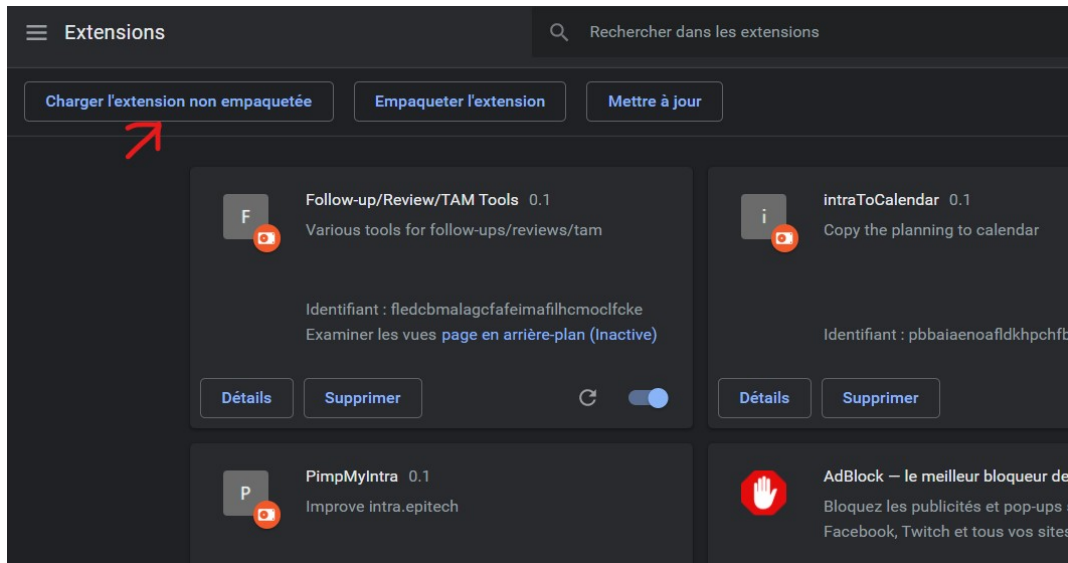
Extensions

Rechercher dans les extensions

Charger l'extension non empaquetée

Empaqueter l'extension

Mettre à jour

F

Follow-up/Review/TAM Tools 0.1

Various tools for follow-ups/reviews/tam

Identifiant : fledcbmalagcfafeimafilhcmoclfcke

Examiner les vues page en arrière-plan (Inactive)

Détails

Supprimer

i

intraToCalendar 0.1

Copy the planning to calendar

Identifiant : pbbaiaenoafldkhpchf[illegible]

Détails

Supprimer

P

PimpMyIntra 0.1

Improve intra.epitech

AdBlock — le meilleur bloqueur de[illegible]

Bloquez les publicités et pop-ups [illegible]

Facebook, Twitch et tous vos sites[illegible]